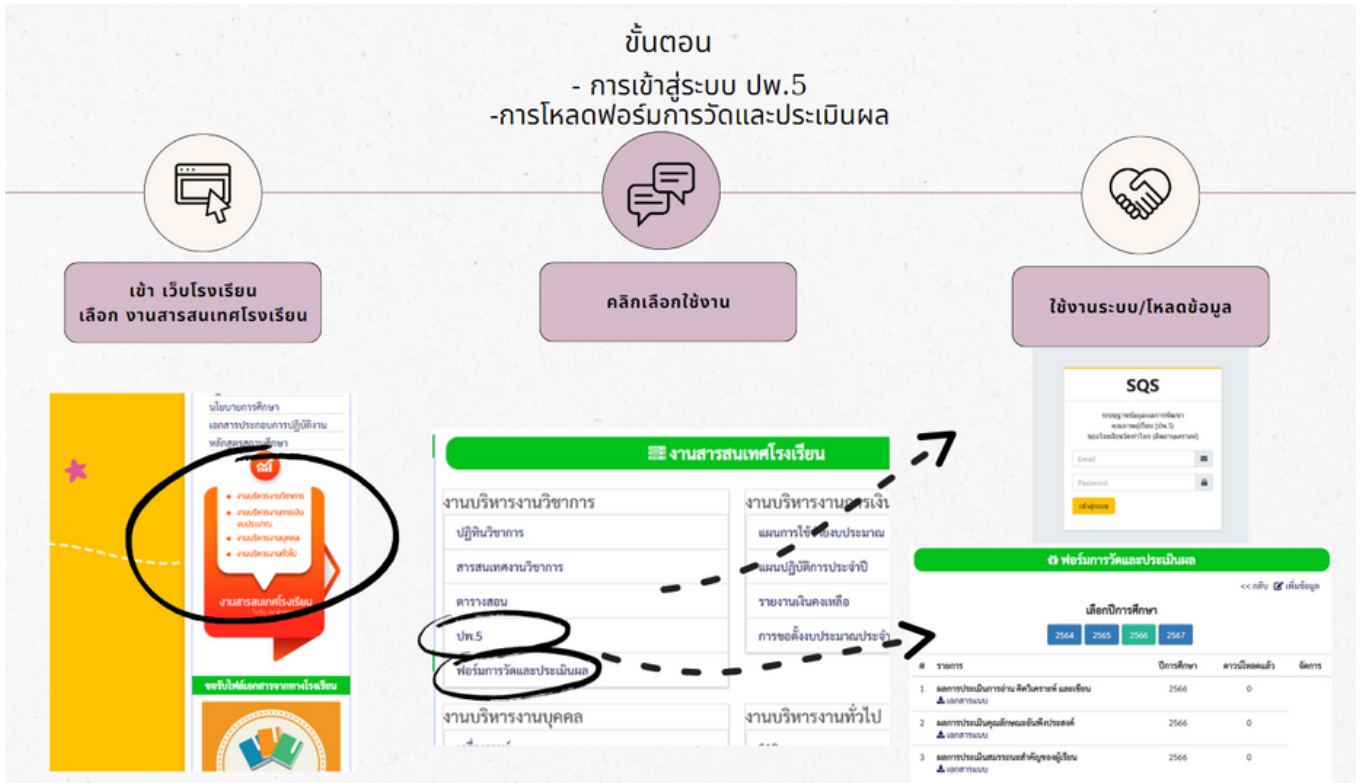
ขั้นตอน
- การเข้าสู่ระบบ ปพ.5
-การโหลดฟอร์มการวัดและประเมินผล

เข้า เว็บโรงเรียน
เลือก งานสารสนเทศโรงเรียน

คลิกเลือกใช้งาน

ใช้งานระบบ/โหลดข้อมูล

นโยบายการศึกษา
เอกสารประกอบการปฏิบัติงาน
หลักสูตรสถานศึกษา
งานบริหารงานวิชาการ
งานบริหารงานการเงินงบประมาณ
งานบริหารงานบุคคล
งานบริหารงานทั่วไป
งานสารสนเทศโรงเรียน
ขอรับไฟล์เอกสารจากทางโรงเรียน

งานสารสนเทศโรงเรียน
งานบริหารงานวิชาการ
ปฏิทินวิชาการ
สารสนเทศงานวิชาการ
ตารางสอน
ปพ.5
ฟอร์มการวัดและประเมินผล
งานบริหารงานการเงิน
แผนการใช้จ่ายงบประมาณ
แผนปฏิบัติการประจำปี
รายงานเงินคงเหลือ
การขอตั้งงบประมาณประจำ
งานบริหารงานบุคคล
งานบริหารงานทั่วไป

SQS
ระบบบูรณาการข้อมูลผลการศึกษา
คะแนนผู้เรียน (ปพ.5)
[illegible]
Email
Password
เข้าสู่ระบบ

ฟอร์มการวัดและประเมินผล
<< กลับ เพิ่มข้อมูล
เลือกปีการศึกษา
2564 2565 2566 2567

| # | รายการ | ปีการศึกษา | ดาวน์โหลดแล้ว | จัดการ |
|---|---|---|---|---|
| 1 | ผลการประเมินการอ่าน คิดวิเคราะห์ และเขียน เอกสารแบบ | 2566 | 0 | |
| 2 | ผลการประเมินคุณลักษณะอันพึงประสงค์ เอกสารแบบ | 2566 | 0 | |
| 3 | ผลการประเมินสมรรถนะสำคัญของผู้เรียน เอกสารแบบ | 2566 | 0 | |